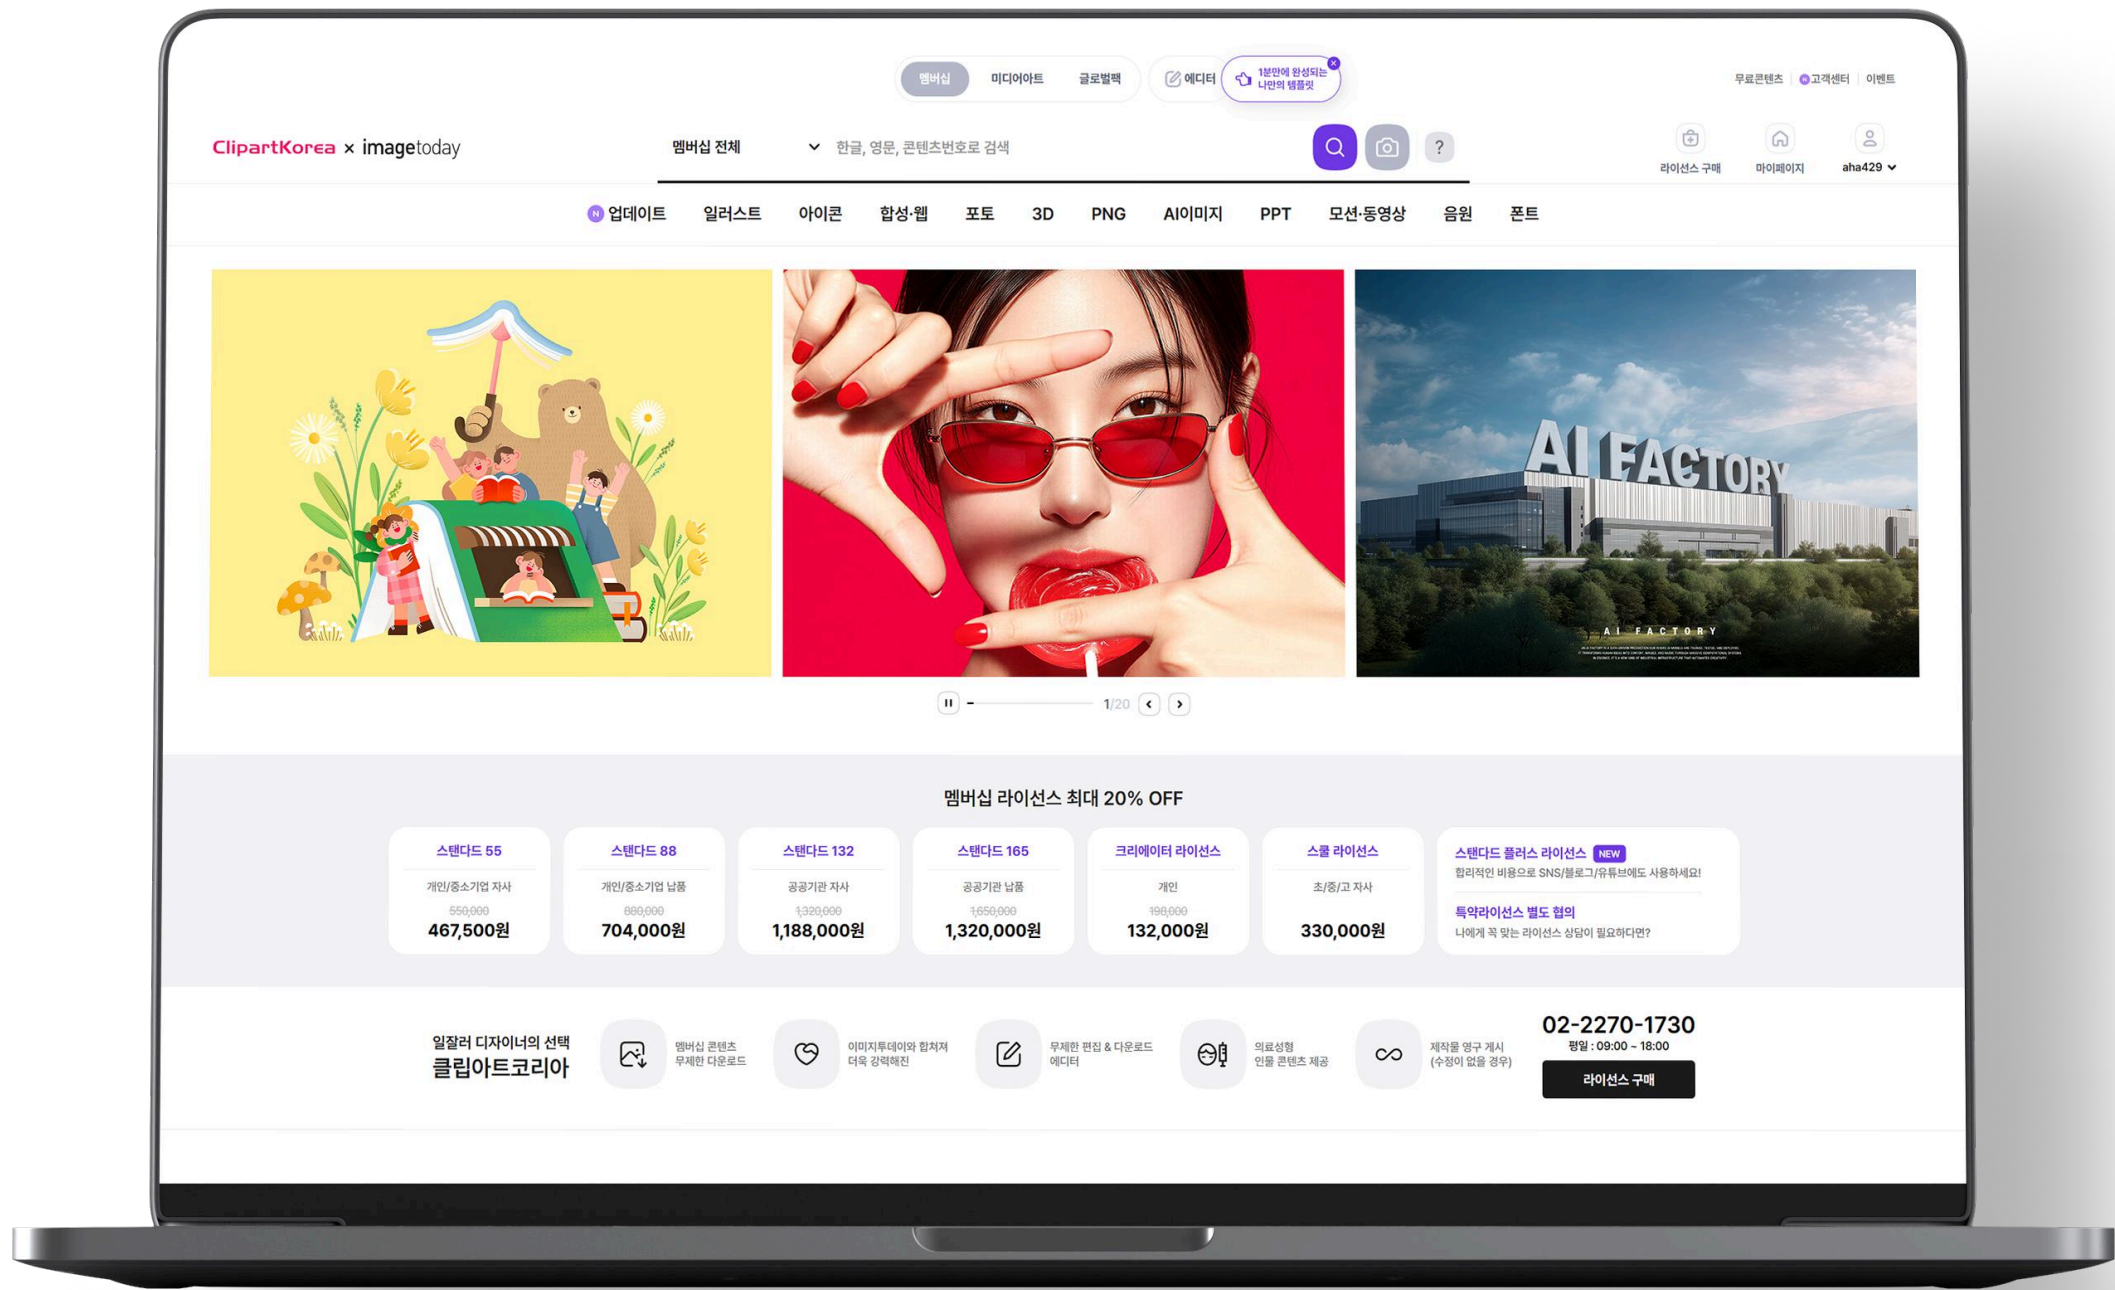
멤버십 미디어아트 글로벌팩 에디터 1분만에 완성되는 나만의 템플릿

무료콘텐츠 고객센터 이벤트

ClipartKorea × imagetoday

멤버십 전체 한글, 영문, 콘텐츠번호로 검색

?

라이선스 구매 마이페이지 aha429

N 업데이트 일러스트 아이콘 합성·웹 포토 3D PNG AI이미지 PPT 모션·동영상 음원 폰트

AI FACTORY

AI FACTORY

1/20

멤버십 라이선스 최대 20% OFF

| 스탠다드 55 | 스탠다드 88 | 스탠다드 132 | 스탠다드 165 | 크리에이터 라이선스 | 스쿨 라이선스 |
|---|---|---|---|---|---|
| 개인/중소기업 자사 | 개인/중소기업 납품 | 공공기관 자사 | 공공기관 납품 | 개인 | 초/중/고 자사 |
| 550,000 | 880,000 | 1,320,000 | 1,650,000 | 198,000 | |
| 467,500원 | 704,000원 | 1,188,000원 | 1,320,000원 | 132,000원 | 330,000원 |

스탠다드 플러스 라이선스 NEW
합리적인 비용으로 SNS/블로그/유튜브에도 사용하세요!

특약라이선스 별도 협의
나에게 꼭 맞는 라이선스 상담이 필요하다면?

일잘러 디자이너의 선택
클립아트코리아

멤버십 콘텐츠 무제한 다운로드

이미지투데이와 합쳐져 더욱 강력해진

무제한 편집 & 다운로드 에디터

의료성형 인물 콘텐츠 제공

제작물 영구 게시 (수정이 없을 경우)

02-2270-1730
평일 : 09:00 ~ 18:00
라이선스 구매